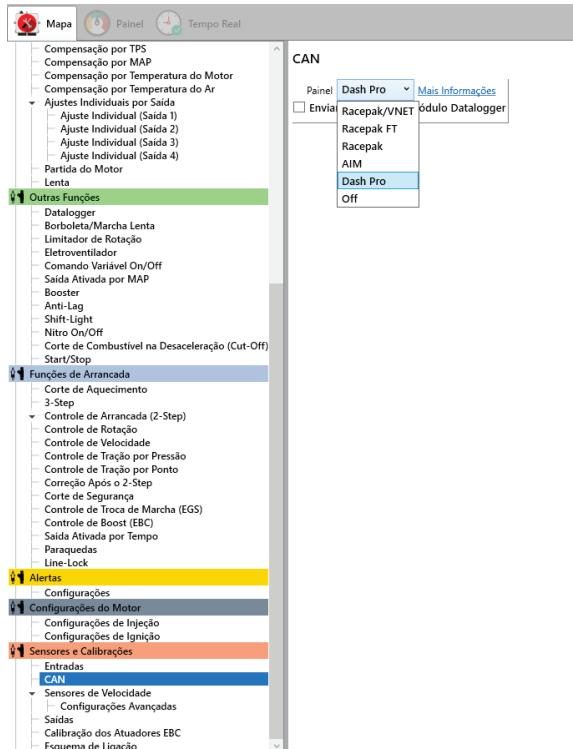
Mapa
Painel
Tempo Real

Compensação por TPS
Compensação por MAP
Compensação por Temperatura do Motor
Compensação por Temperatura do Ar
Ajustes Individuais por Saída
Ajuste Individual (Saída 1)
Ajuste Individual (Saída 2)
Ajuste Individual (Saída 3)
Ajuste Individual (Saída 4)
Partida do Motor
Lenta
Outras Funções
Datalogger
Borboleta/Marcha Lenta
Limitador de Rotação
Eletroventilador
Comando Variável On/Off
Saída Ativada por MAP
Booster
Anti-Lag
Shift-Light
Nitro On/Off
Corte de Combustível na Desaceleração (Cut-Off)
Start/Stop
Funções de Arrancada
Corte de Aquecimento
3-Step
Controle de Arrancada (2-Step)
Controle de Rotação
Controle de Velocidade
Controle de Tração por Pressão
Controle de Tração por Ponto
Correção Após o 2-Step
Corte de Segurança
Controle de Troca de Marcha (EGS)
Controle de Boost (EBC)
Saída Ativada por Tempo
Paraquedas
Line-Lock
Alertas
Configurações
Configurações do Motor
Configurações de Injeção
Configurações de Ignição
Sensores e Calibrações
Entradas
CAN
Sensores de Velocidade
Configurações Avançadas
Saídas
Calibração dos Atuadores EBC
Esquema de Ligação

CAN
Painel
Dash Pro
Mais Informações
Envia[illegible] Módulo Datalogger
Racepak/VNET
Racepak FT
Racepak
AIM
Dash Pro
Off